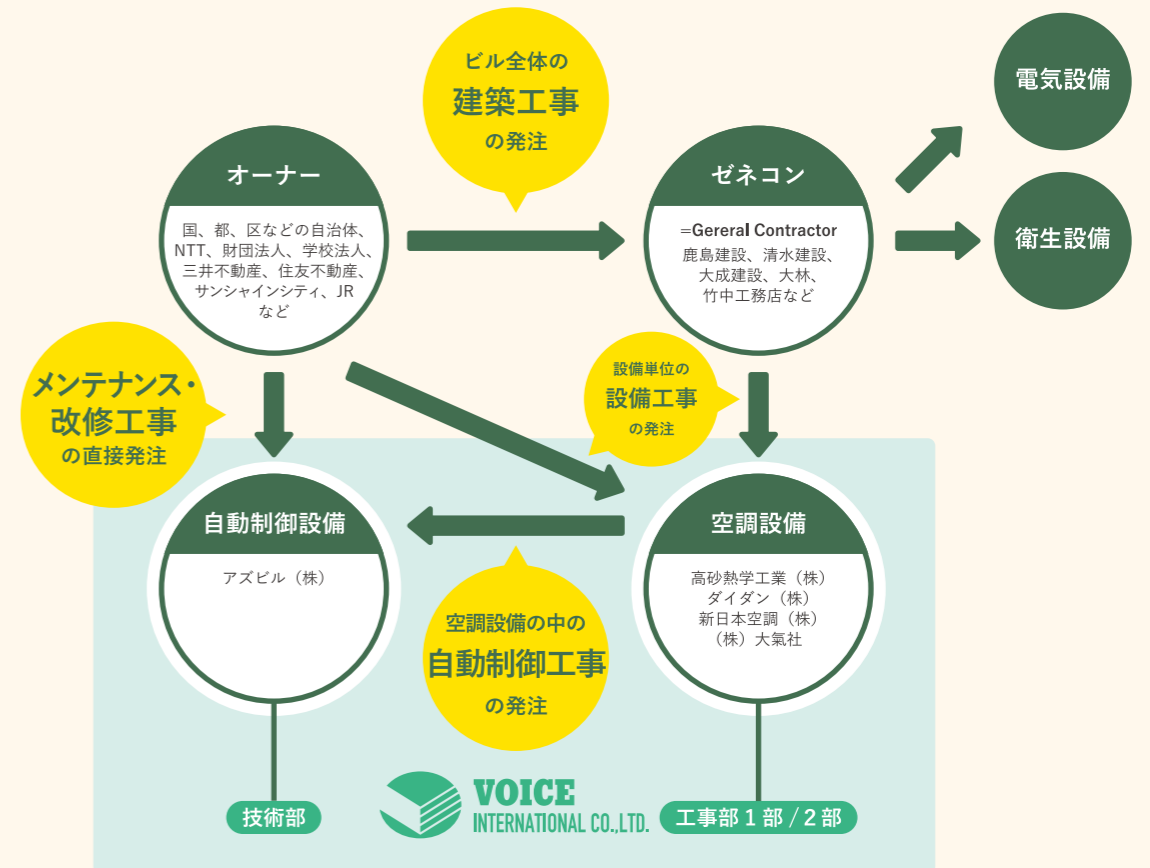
ビル全体の
建築工事
の発注

電気設備

衛生設備

オーナー
国、都、区などの自治体、NTT、財団法人、学校法人、三井不動産、住友不動産、サンシャインシティ、JR
など

ゼネコン
=Gereral Contractor
鹿島建設、清水建設、大成建設、大林、竹中工務店など

メンテナンス・
改修工事
の直接発注

設備単位の
設備工事
の発注

自動制御設備
アズビル（株）

空調設備
高砂熱学工業（株）
ダイダン（株）
新日本空調（株）
（株）大氣社

空調設備の中の
自動制御工事
の発注

技術部

VOICE
INTERNATIONAL CO.,LTD.

工事部１部／２部